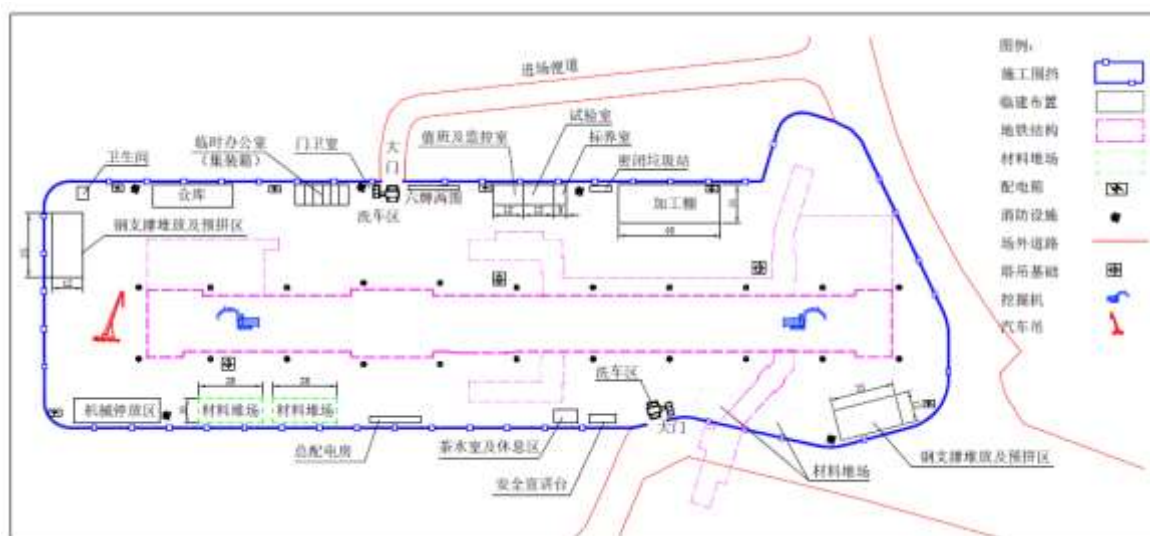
进场便道

卫生间
临时办公室
（集装箱）
门卫室
大门
值班及监控室
试验室
标养室
密闭垃圾站
仓库
洗车区
六牌两图
加工棚
钢支撑堆放及预拼区
机械停放区
材料堆场
材料堆场
28
28
总配电房
茶水室及休息区
安全宣讲台
洗车区
大门
材料堆场
钢支撑堆放及预拼区

图例：
施工围挡
临建布置
地铁结构
材料堆场
配电箱
消防设施
场外道路
塔吊基础
挖掘机
汽车吊